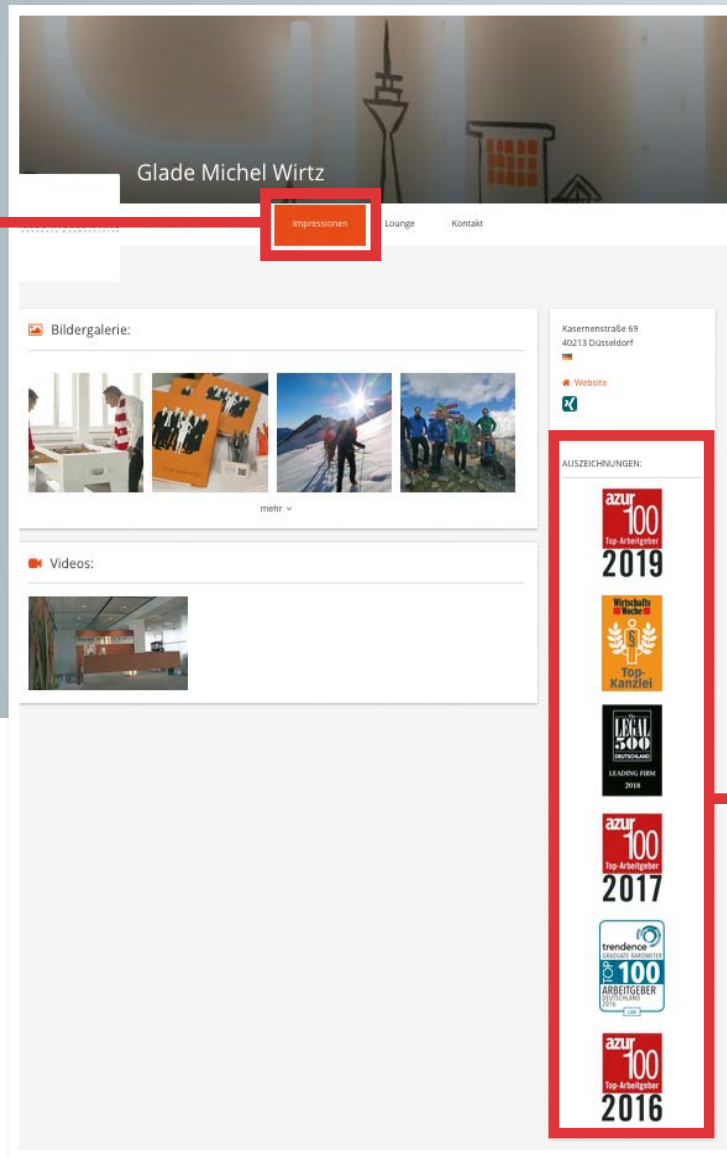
Glade Michel Wirtz

Impressionen
Lounge
Kontakt

Bildergalerie:

mehr

Videos:

Kasernenstraße 69
40213 Düsseldorf

Website

AUSZEICHNUNGEN:

azur 100
Top-Arbeitgeber
2019

WirtschaftsWoche
Top-Kanzlei

The LEGAL 500
DEUTSCHLAND
LEADING FIRM
2018

azur 100
Top-Arbeitgeber
2017

trendence
GRADUATE BAROMETER
TOP 100
ARBEITGEBER
DEUTSCHLAND
2016

azur 100
Top-Arbeitgeber
2016